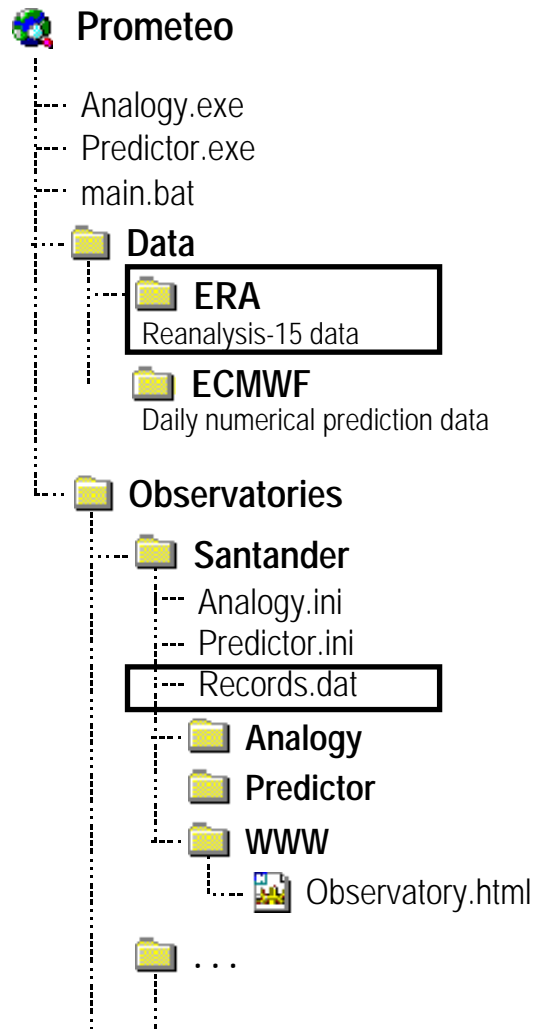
Prometeo
Analogy.exe
Predictor.exe
main.bat
Data
ERA
Reanalysis-15 data
ECMWF
Daily numerical prediction data
Observatories
Santander
Analogy.ini
Predictor.ini
Records.dat
Analogy
Predictor
WWW
Observatory.html
. . .